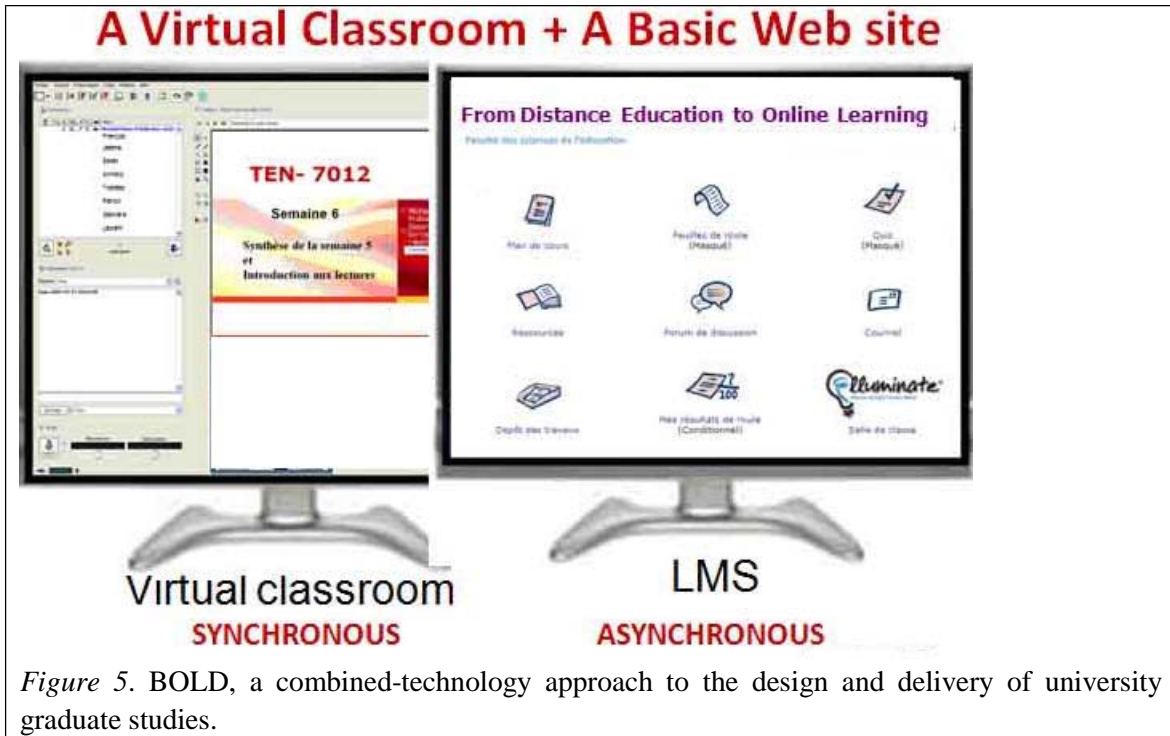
A Virtual Classroom + A Basic Web site

TEN- 7012

Semaine 6

Synthèse de la semaine 5
et
Introduction aux lectures

From Distance Education to Online Learning

Faculté des sciences de l'éducation

Plan de cours

Feuilles de route (Masqué)

Quiz (Masqué)

Ressources

Forum de discussion

Courriel

Dépôt des travaux

Mes résultats de route (Conditionnel)

Elluminate

Salle de classe

Virtual classroom
SYNCHRONOUS

LMS
ASYNCHRONOUS

*Figure 5*. BOLD, a combined-technology approach to the design and delivery of university graduate studies.